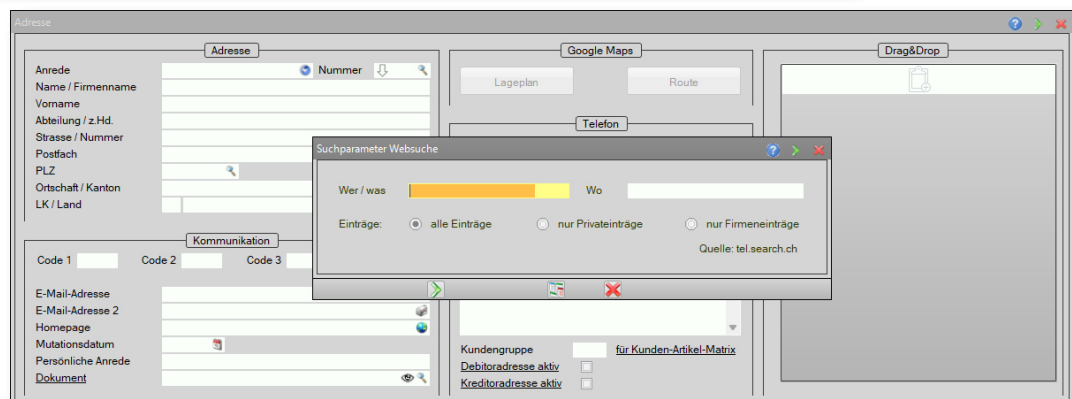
Adresse

Adresse

Anrede
Nummer
Name / Firmenname
Vorname
Abteilung / z.Hd.
Strasse / Nummer
Postfach
PLZ
Ortschaft / Kanton
LK / Land

Kommunikation

Code 1
Code 2
Code 3

E-Mail-Adresse
E-Mail-Adresse 2
Homepage
Mutationsdatum
Persönliche Anrede
Dokument

Google Maps

Lageplan
Route

Telefon

Kundengruppe
für Kunden-Artikel-Matrix
Debitoradresse aktiv
Kreditoradresse aktiv

Drag&Drop

Suchparameter Websuche

Wer / was
Wo

Einträge:
alle Einträge
nur Privateinträge
nur Firmeneinträge

Quelle: tel.search.ch